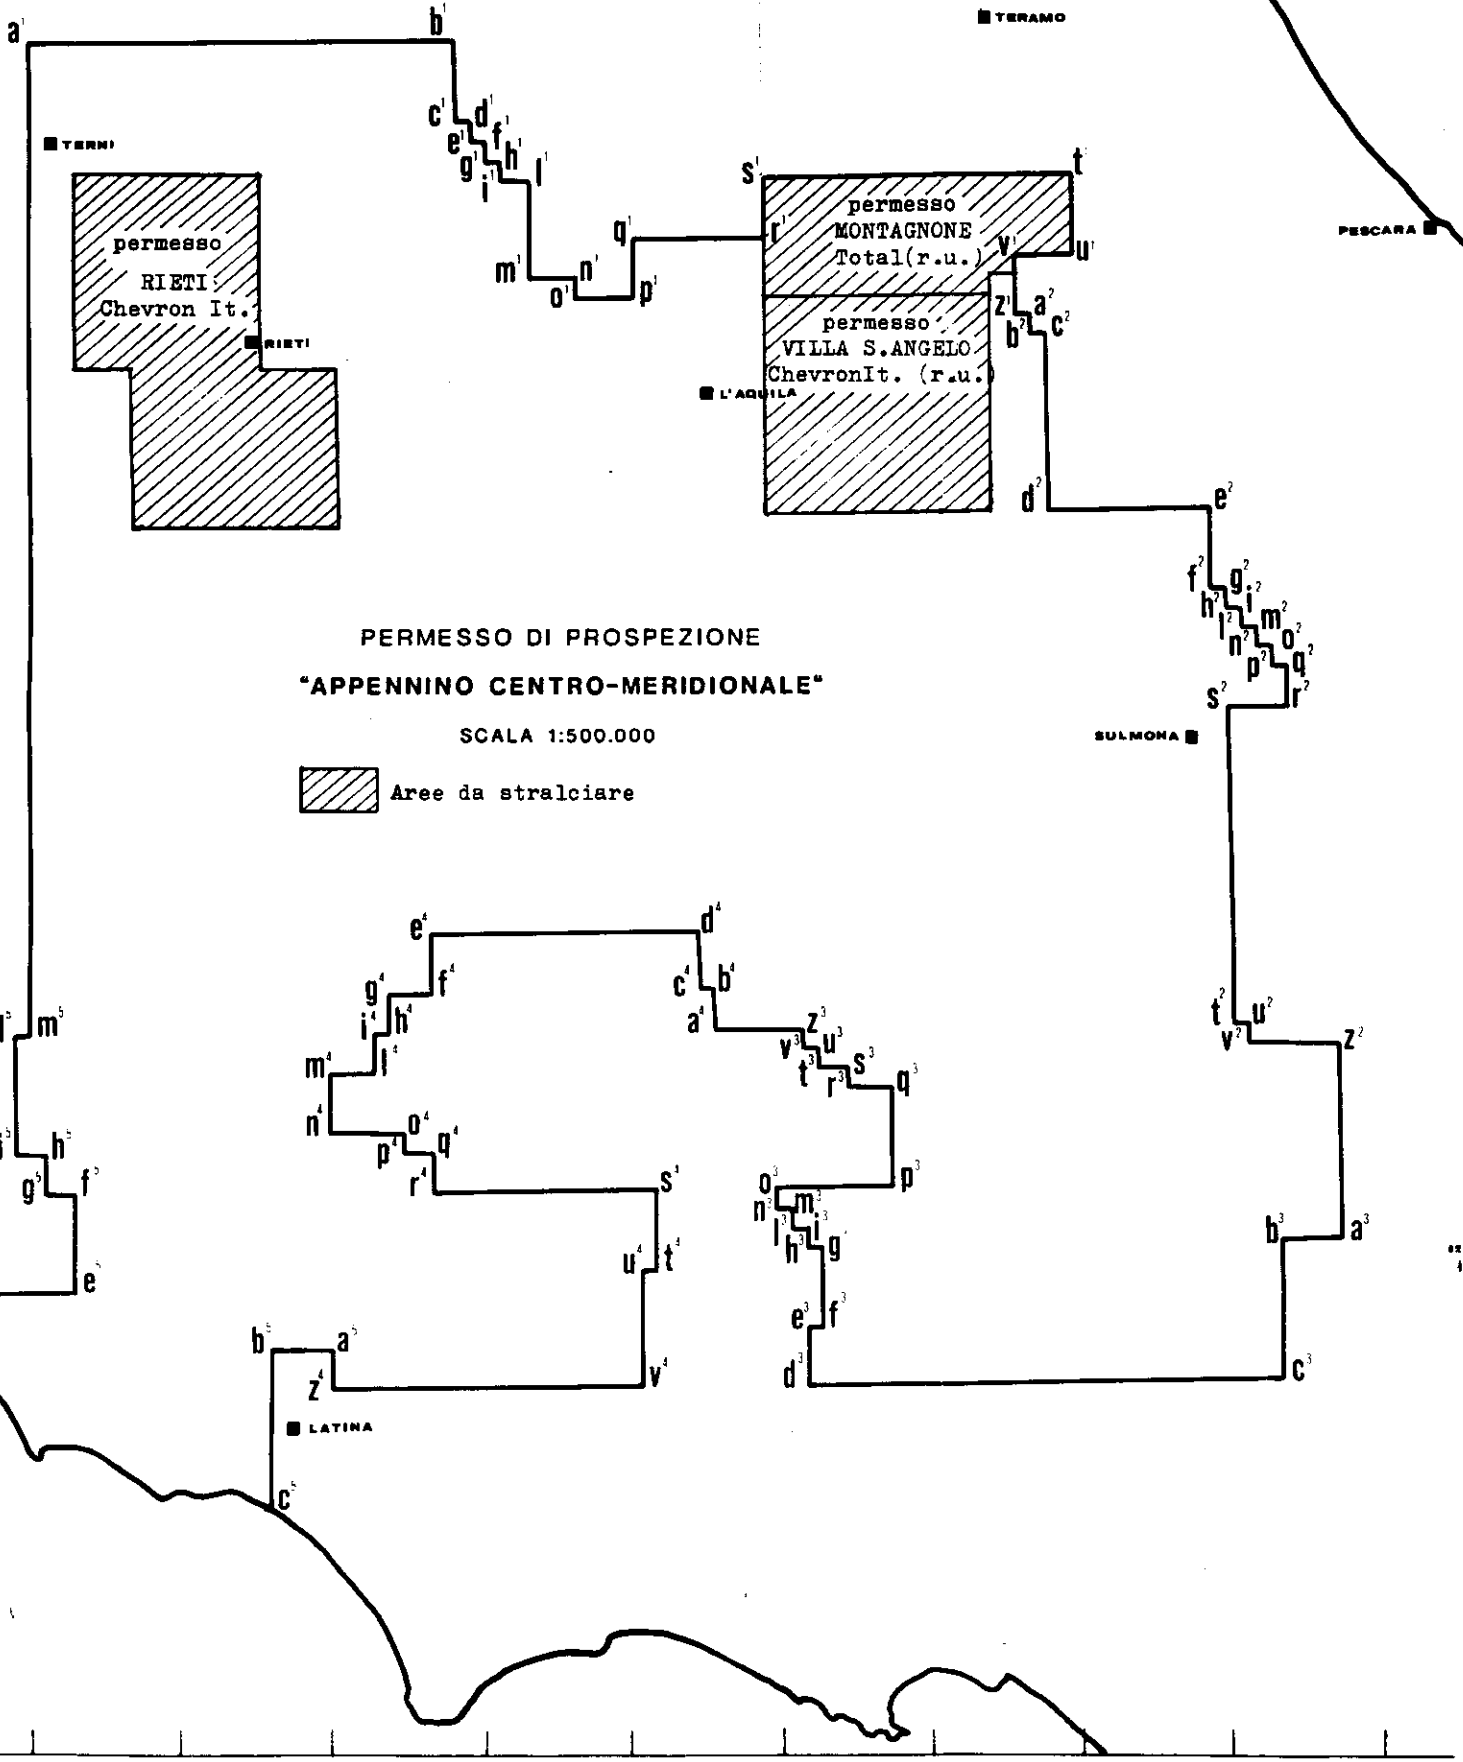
$a^1$ $b^1$ TERAMO

TERNI

$c^1$ $d^1$ $e^1$ $f^1$ $g^1$ $h^1$ $i^1$ $l^1$

permesso RIETI Chevron It.

RIETI

$m^1$ $n^1$ $o^1$ $p^1$ $q^1$ $r^1$ $s^1$

permesso MONTAGNONE Total(r.u.)

$t^1$ $u^1$ $v^1$

PESCARA

permesso VILLA S.ANGELO ChevronIt. (r.u.)

$z^1$ $a^2$ $b^2$ $c^2$

L'AQUILA

$d^2$ $e^2$

$f^2$ $g^2$ $h^2$ $i^2$ $l^2$ $m^2$ $n^2$ $o^2$ $p^2$ $q^2$ $r^2$ $s^2$

PERMESSO DI PROSPEZIONE

"APPENNINO CENTRO-MERIDIONALE"

SCALA 1:500.000

SULMONA

Aree da stralciare

$e^4$ $d^4$ $c^4$ $b^4$ $a^4$ $f^4$ $g^4$ $h^4$ $i^4$ $l^4$ $m^4$ $n^4$ $o^4$ $p^4$ $q^4$ $r^4$ $s^4$ $t^4$ $u^4$ $v^4$

$z^3$ $u^3$ $v^3$ $t^3$ $s^3$ $r^3$ $q^3$ $p^3$ $o^3$ $n^3$ $m^3$ $l^3$ $i^3$ $h^3$ $g^3$ $f^3$ $e^3$ $d^3$

$t^2$ $u^2$ $v^2$ $z^2$

$b^3$ $a^3$ $c^3$

$m^5$ $h^5$ $g^5$ $f^5$ $e^5$

$b^5$ $a^5$ $z^4$

LATINA

$c^5$